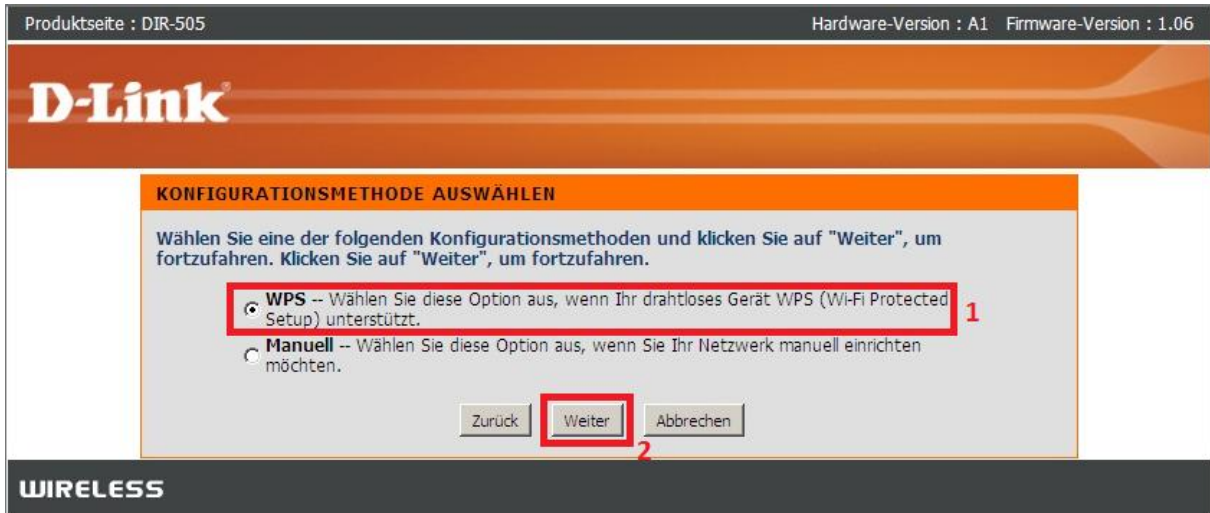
Produktseite : DIR-505

Hardware-Version : A1 Firmware-Version : 1.06

D-Link

KONFIGURATIONSMETHODE AUSWÄHLEN

Wählen Sie eine der folgenden Konfigurationsmethoden und klicken Sie auf "Weiter", um fortzufahren. Klicken Sie auf "Weiter", um fortzufahren.

**WPS** -- Wählen Sie diese Option aus, wenn Ihr drahtloses Gerät WPS (Wi-Fi Protected Setup) unterstützt.

1

**Manuell** -- Wählen Sie diese Option aus, wenn Sie Ihr Netzwerk manuell einrichten möchten.

Zurück

Weiter

Abbrechen

2

WIRELESS